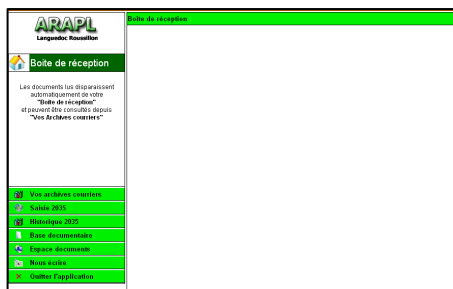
ARAPL
Languedoc Roussillon

Boite de réception

Les documents lus disparaissent automatiquement de votre "Boite de réception" et peuvent être consultés depuis "Vos Archives courriers"

Vos archives courriers
Saisie 2035
Historique 2035
Base documentaire
Espace documents
Nous écrire
Quitter l'application

Boite de réception